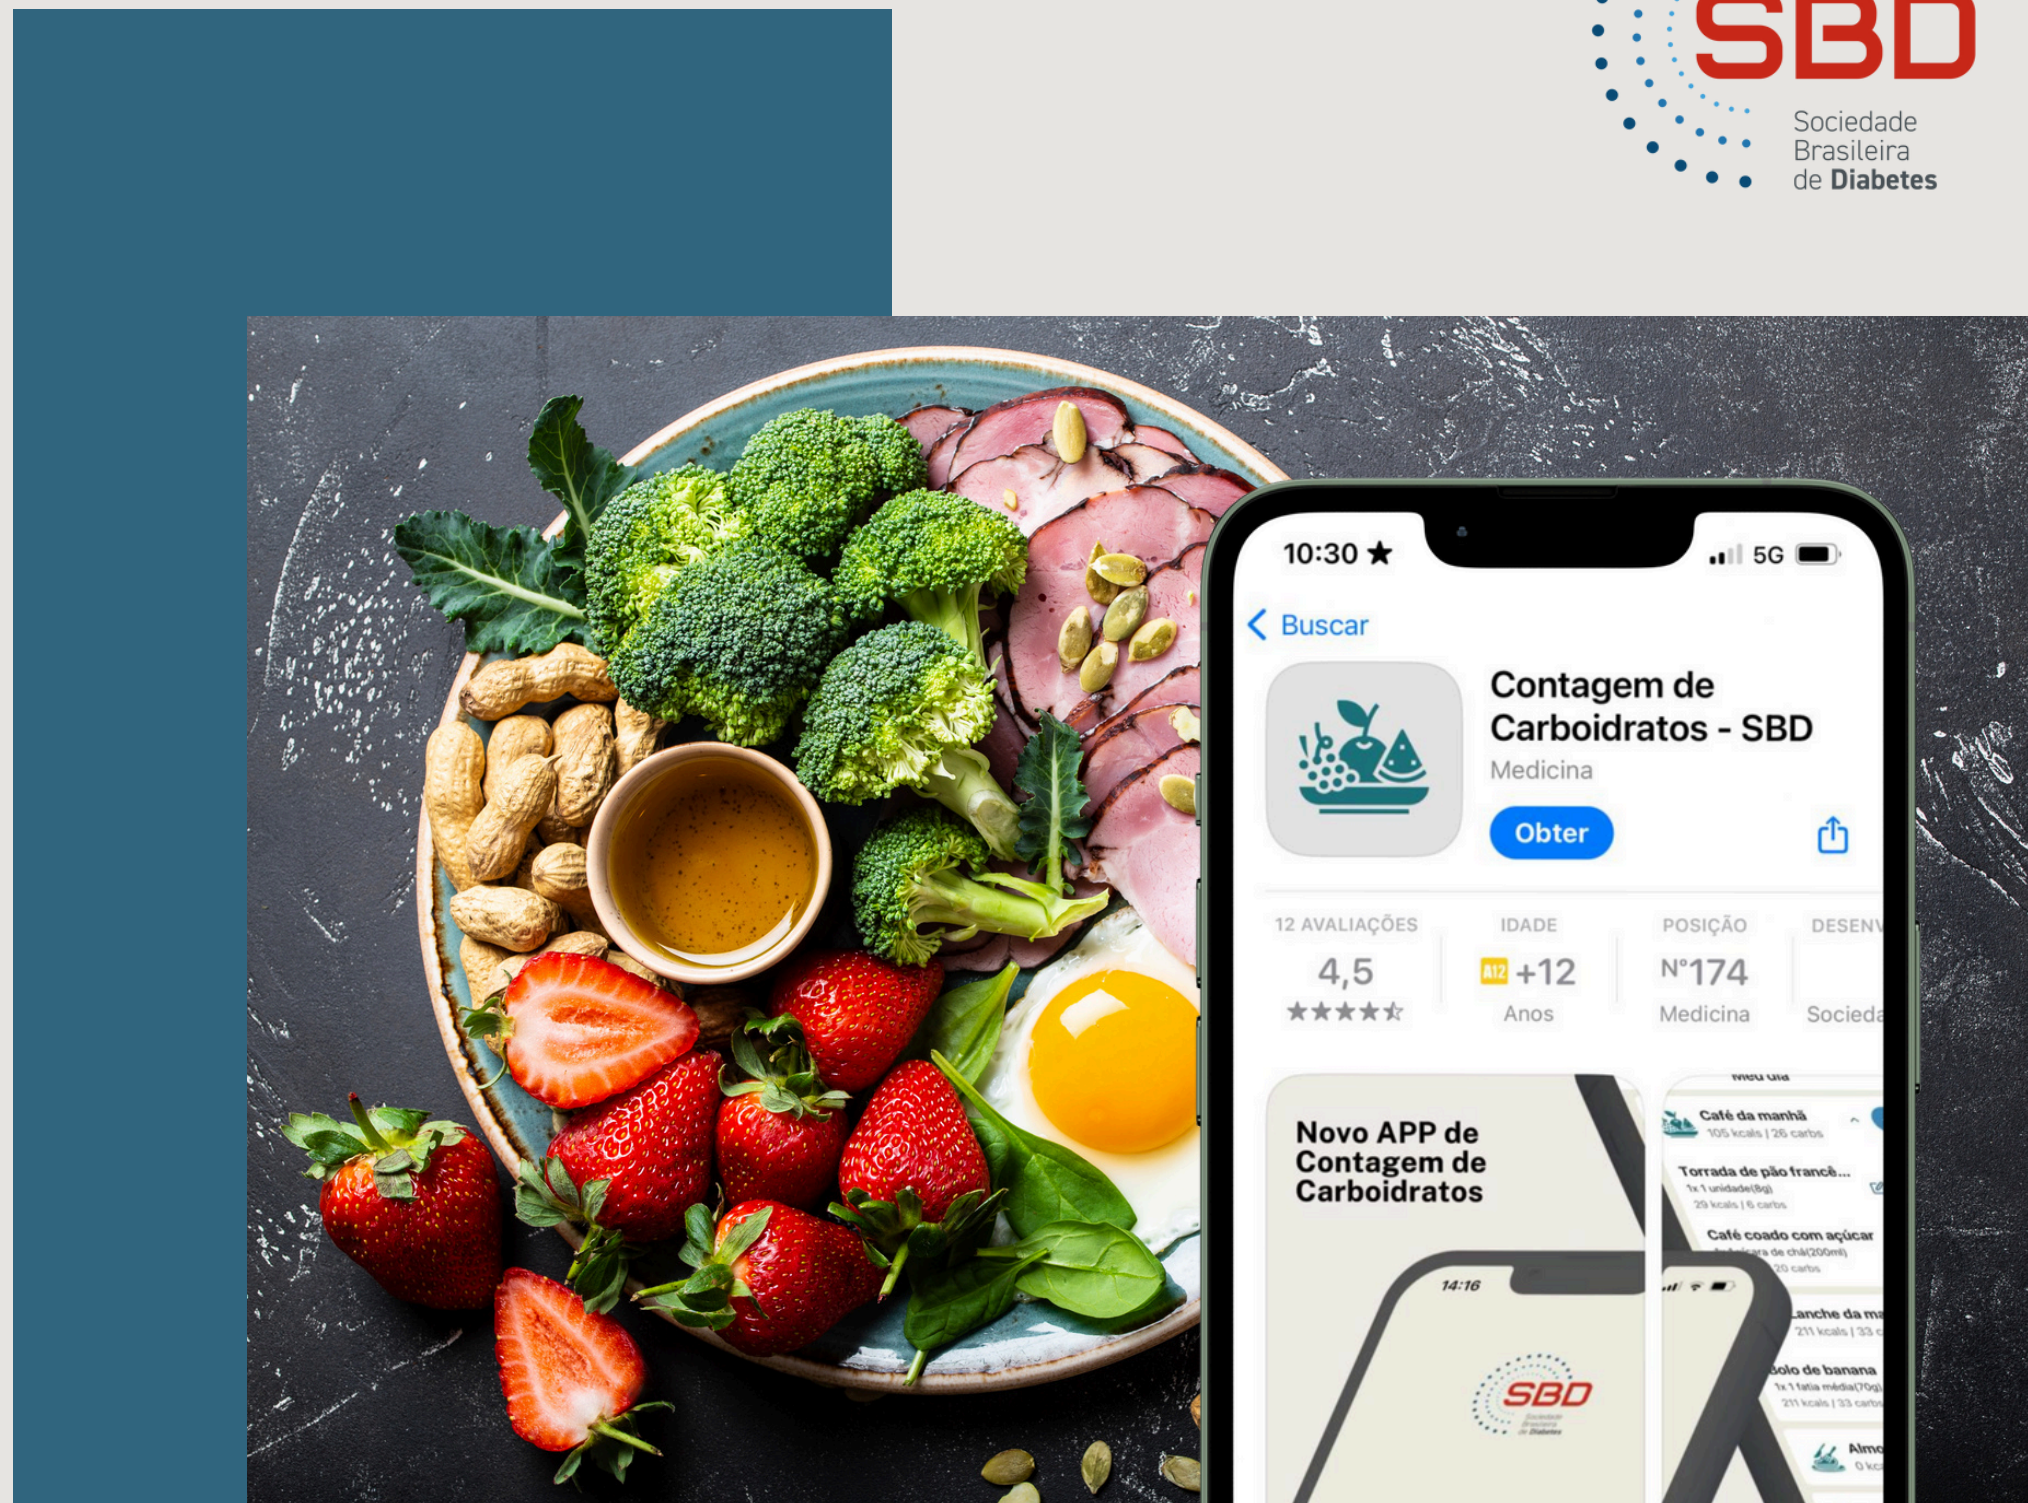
SBD
Sociedade Brasileira de Diabetes

10:30 ★ 5G

Buscar

Contagem de Carboidratos - SBD
Medicina
Obter

12 AVALIAÇÕES
4,5
★★★★☆

IDADE
A12 +12
Anos

POSIÇÃO
Nº174
Medicina

DESENV
Socieda

Novo APP de Contagem de Carboidratos

14:16

SBD

Meu dia
Café da manhã
105 kcals | 26 carbs
Torrada de pão francê...
1x 1 unidade(8g)
29 kcals | 6 carbs
Café coado com açúcar
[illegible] de chá(200ml)
20 carbs
Lanche da m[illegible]
211 kcals | 33 c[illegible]
Bolo de banana
1x 1 fatia média(70g)
211 kcals | 33 carbs
Almo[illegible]
0 kc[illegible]